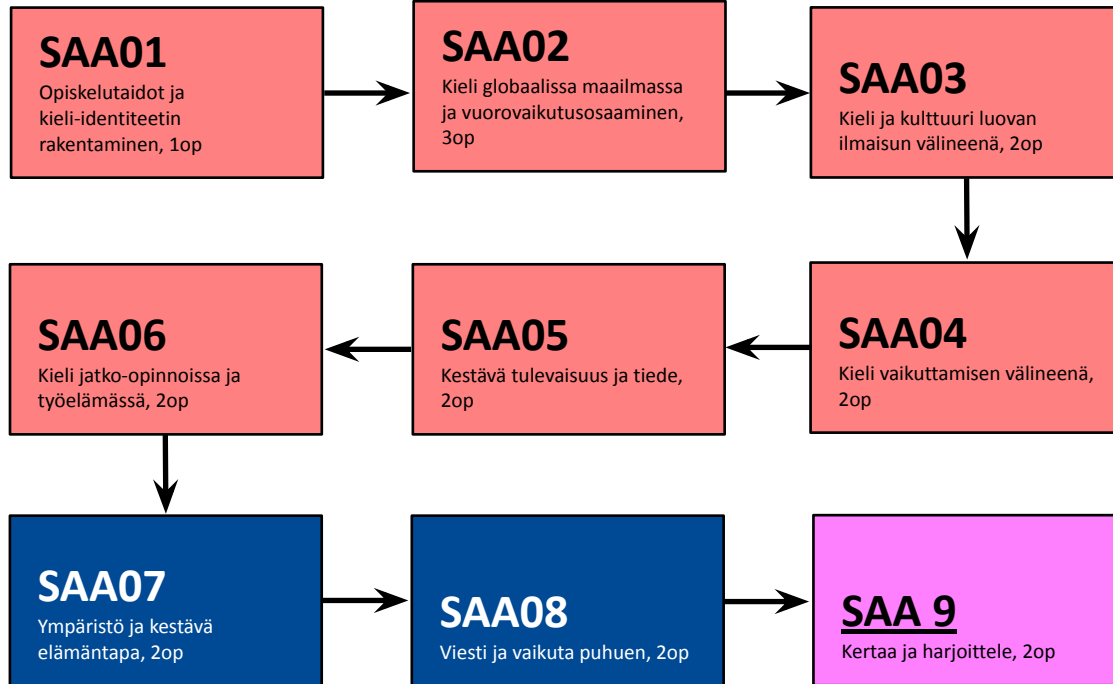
SAA01
Opiskelutaidot ja kieli-identiteetin rakentaminen, 1op

SAA02
Kieli globaalissa maailmassa ja vuorovaikutusosaaminen, 3op

SAA03
Kieli ja kulttuuri luovan ilmaisun välineenä, 2op

SAA04
Kieli vaikuttamisen välineenä, 2op

SAA05
Kestävä tulevaisuus ja tiede, 2op

SAA06
Kieli jatko-opinnoissa ja työelämässä, 2op

SAA07
Ympäristö ja kestävä elämäntapa, 2op

SAA08
Viesti ja vaikuta puhuen, 2op

SAA 9
Kertaa ja harjoittele, 2op